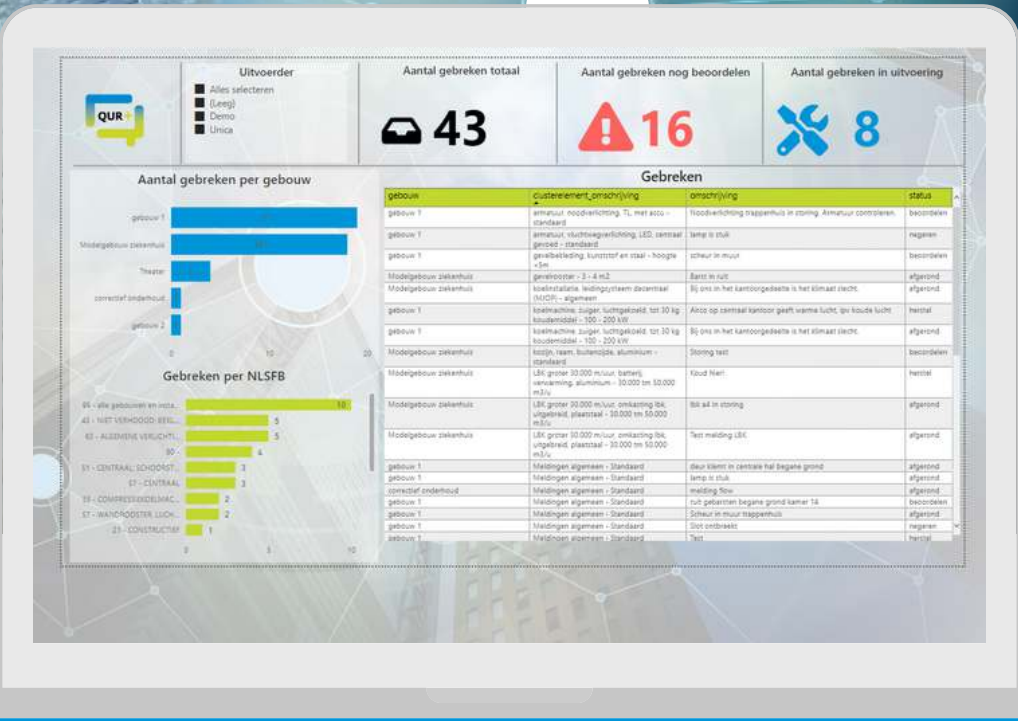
QUR

Uitvoerder
Alles selecteren
(Leeg)
Demo
Unica

Aantal gebreken totaal
43

Aantal gebreken nog beoordelen
16

Aantal gebreken in uitvoering
8

Aantal gebreken per gebouw

gebouw 1
Modelgebouw ziekenhuis
Theater
correctief onderhoud
gebouw 2

0 10 20

Gebreken per NLSFB

66 - alle gebouwen en inst... 10
43 - NIET VERHOOGD. BEG... 5
63 - ALGEMENE VERLICHTI... 5
60 - 4
51 - CENTRAAL; SCHOORST... 3
57 - CENTRAAL 3
55 - COMPRESSIEKOELMAC... 2
57 - WANDROOSTER. LUCH... 2
23 - CONSTRUCTIEF 1

0 5 10

Gebreken

| gebouw | clusterelement_omschrijving | omschrijving | status |
|---|---|---|---|
| gebouw 1 | armatuur, noodverlichting, TL, met accu - standaard | Noodverlichting trappenhuis in storing. Armatuur controleren. | beoordelen |
| gebouw 1 | armatuur, vluchtwegverlichting, LED, centraal gevoed - standaard | lamp is stuk | negeren |
| gebouw 1 | gevelbekleding, kunststof en staal - hoogte <5m | scheur in muur | beoordelen |
| Modelgebouw ziekenhuis | gevelrooster - 3 - 4 m2 | Barst in ruit | afgerond |
| Modelgebouw ziekenhuis | koelinstallatie, leidingsysteem decentraal (MJOP) - algemeen | Bij ons in het kantoorgedeelte is het klimaat slecht. | afgerond |
| gebouw 1 | koelmachine, zuiger, luchtgekoeld, tot 30 kg koudemiddel - 100 - 200 kW | Airco op centraal kantoor geeft warme lucht, ipv koude lucht | herstel |
| gebouw 1 | koelmachine, zuiger, luchtgekoeld, tot 30 kg koudemiddel - 100 - 200 kW | Bij ons in het kantoorgedeelte is het klimaat slecht. | afgerond |
| Modelgebouw ziekenhuis | kozijn, raam, buitenzijde, aluminium - standaard | Storing test | beoordelen |
| Modelgebouw ziekenhuis | LBK groter 30.000 m3/uur, batterij, verwarming, aluminium - 30.000 tm 50.000 m3/u | Koud hier! | herstel |
| Modelgebouw ziekenhuis | LBK groter 30.000 m3/uur, omkasting lbk, uitgebreid, plaatstaal - 30.000 tm 50.000 m3/u | lbk a4 in storing | afgerond |
| Modelgebouw ziekenhuis | LBK groter 30.000 m3/uur, omkasting lbk, uitgebreid, plaatstaal - 30.000 tm 50.000 m3/u | Test melding LBK | afgerond |
| gebouw 1 | Meldingen algemeen - Standaard | deur klemt in centrale hal begane grond | afgerond |
| gebouw 1 | Meldingen algemeen - Standaard | lamp is stuk | afgerond |
| correctief onderhoud | Meldingen algemeen - Standaard | melding flow | afgerond |
| gebouw 1 | Meldingen algemeen - Standaard | ruit gebarsten begane grond kamer 14 | beoordelen |
| gebouw 1 | Meldingen algemeen - Standaard | Scheur in muur trappenhuis | afgerond |
| gebouw 1 | Meldingen algemeen - Standaard | Slot ontbreekt | negeren |
| gebouw 1 | Meldingen algemeen - Standaard | Test | herstel |